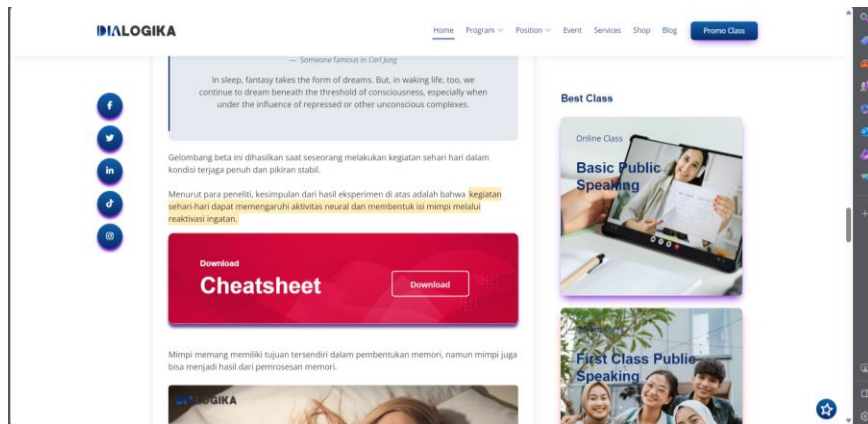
DIALOGIKA

Home Program Position Event Services Shop Blog Promo Class

— Someone famous in Carl Jung

In sleep, fantasy takes the form of dreams. But, in waking life, too, we continue to dream beneath the threshold of consciousness, especially when under the influence of repressed or other unconscious complexes.

Gelombang beta ini dihasilkan saat seseorang melakukan kegiatan sehari hari dalam kondisi terjaga penuh dan pikiran stabil.

Menurut para peneliti, kesimpulan dari hasil eksperimen di atas adalah bahwa kegiatan sehari-hari dapat memengaruhi aktivitas neural dan membentuk isi mimpi melalui reaktivasi ingatan.

Download
Cheatsheet
Download

Mimpi memang memiliki tujuan tersendiri dalam pembentukan memori, namun mimpi juga bisa menjadi hasil dari pemrosesan memori.

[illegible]LOGIKA

Best Class

Online Class
Basic Public Speaking

First Class Public Speaking